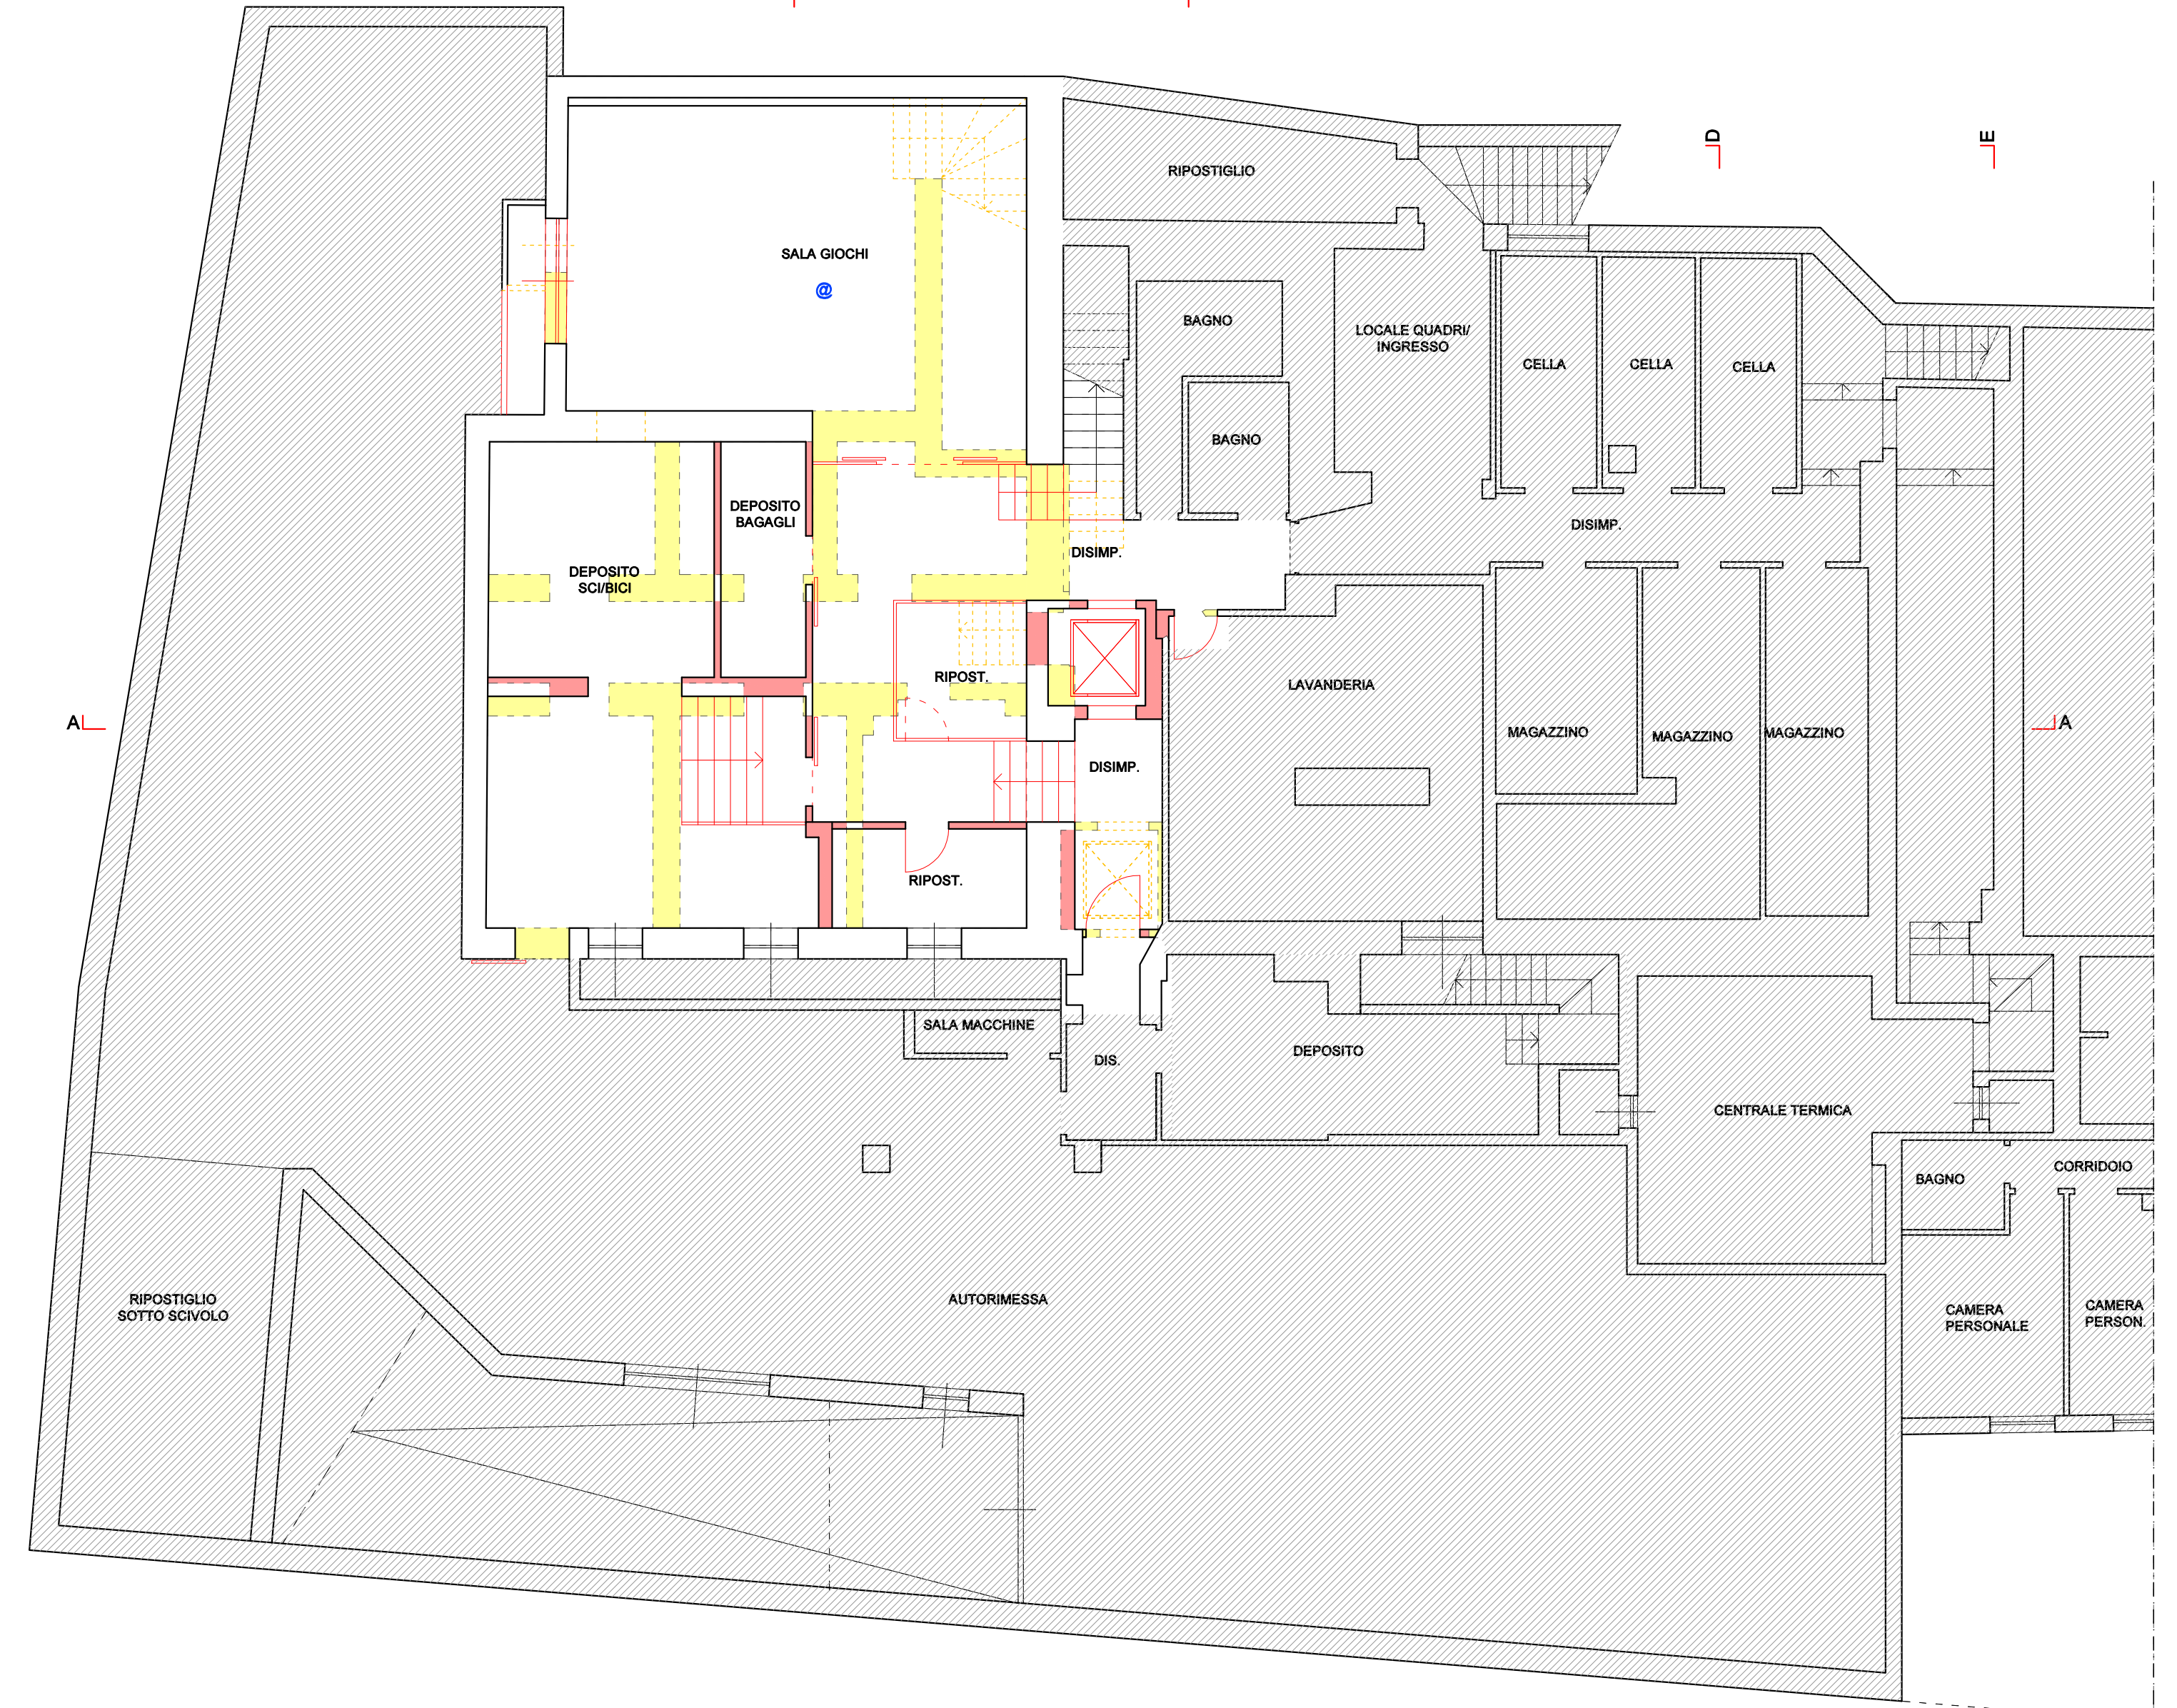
D

E

RIPOSTIGLIO

SALA GIOCHI

@

BAGNO

LOCALE QUADRI/ INGRESSO

CELLA

CELLA

CELLA

BAGNO

DEPOSITO BAGAGLI

DEPOSITO SCI/BICI

DISIMP.

DISIMP.

RIPOST.

LAVANDERIA

A

A

MAGAZZINO

MAGAZZINO

MAGAZZINO

DISIMP.

RIPOST.

SALA MACCHINE

DEPOSITO

DIS.

CENTRALE TERMICA

BAGNO

CORRIDOIO

RIPOSTIGLIO SOTTO SCIVOLO

AUTORIMESSA

CAMERA PERSONALE

CAMERA PERSON.